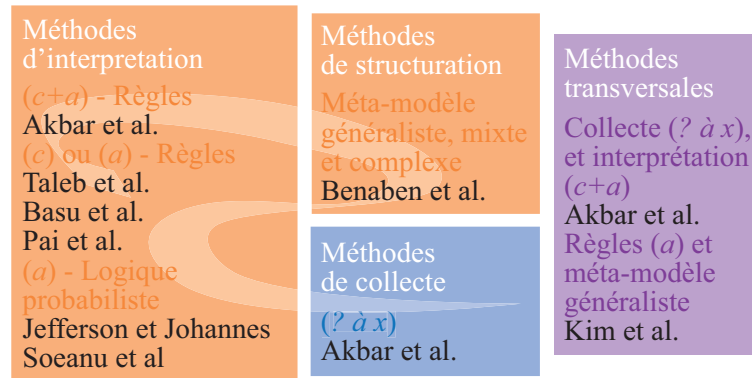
Méthodes d'interpretation

($c$+$a$) - Règles
Akbar et al.
($c$) ou ($a$) - Règles
Taleb et al.
Basu et al.
Pai et al.
($a$) - Logique probabiliste
Jefferson et Johannes
Soeanu et al

Méthodes de structuration

Méta-modèle généraliste, mixte et complexe
Benaben et al.

Méthodes de collecte

(? à $x$)
Akbar et al.

Méthodes transversales

Collecte (? à $x$), et interprétation ($c$+$a$)
Akbar et al.
Règles ($a$) et méta-modèle généraliste
Kim et al.